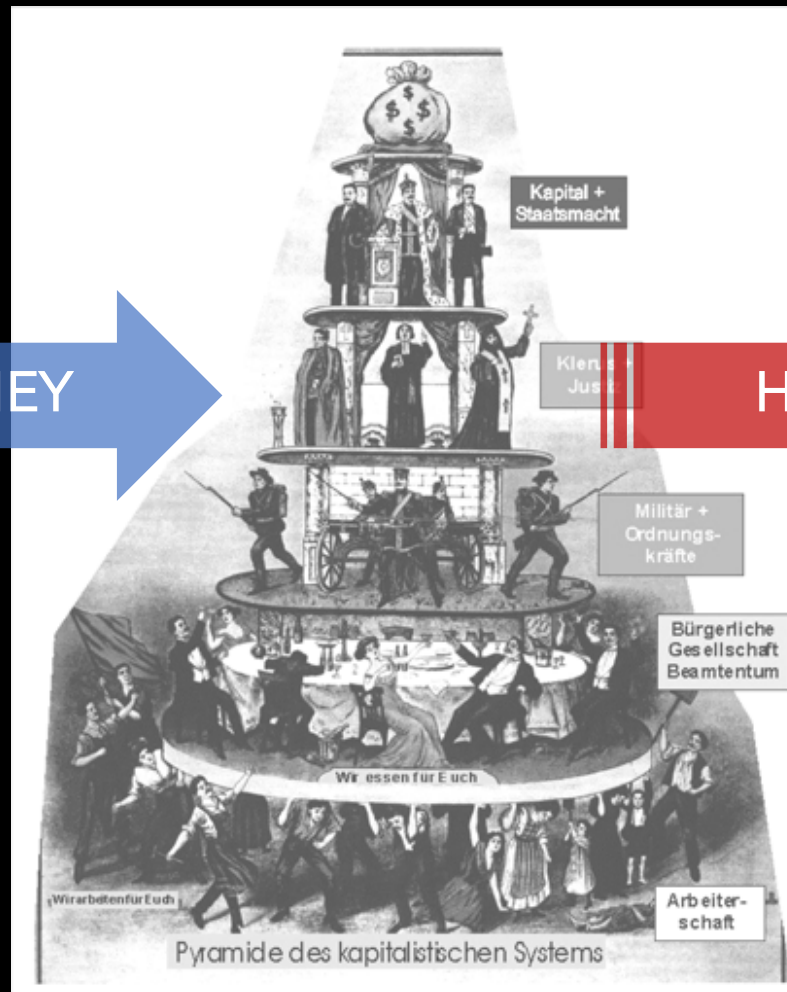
EY

H

Kapital + Staatsmacht

Klerus + Justiz

Militär + Ordnungskräfte

Bürgerliche Gesellschaft Beamtentum

Wir essen für Euch

Wir arbeiten für Euch

Arbeiterschaft

Pyramide des kapitalistischen Systems